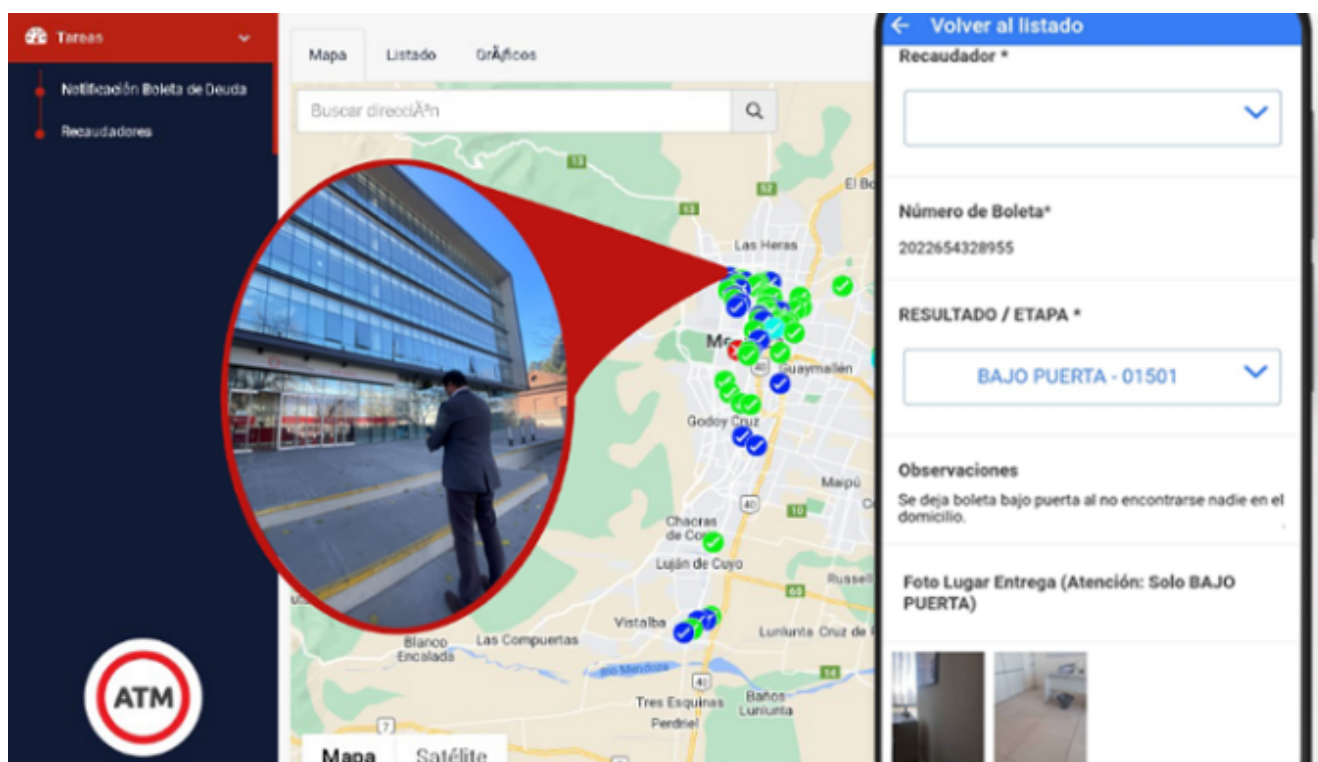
Tareas

Notificación Boleta de Deuda

Recaudadores

ATM

Mapa Listado GrÃ¡ficos

Buscar direcciÃ³n

13
52
El Bo
53
Las Heras
Me
Guaymallén
40
Godoy Cruz
Maipú
40
10
Chacras de Co
Luján de Cuyo
60
Russell
Vistalba
Lunlunta Cruz de
Blanco Encalada
Las Compuertas
Río Mendoza
14
Tres Esquinas
Baños Lunlunta
Perdriel
40
7

Mapa Satélite

Volver al listado

Recaudador *

Número de Boleta*
2022654328955

RESULTADO / ETAPA *

BAJO PUERTA - 01501

Observaciones
Se deja boleta bajo puerta al no encontrarse nadie en el domicilio.

Foto Lugar Entrega (Atención: Solo BAJO PUERTA)